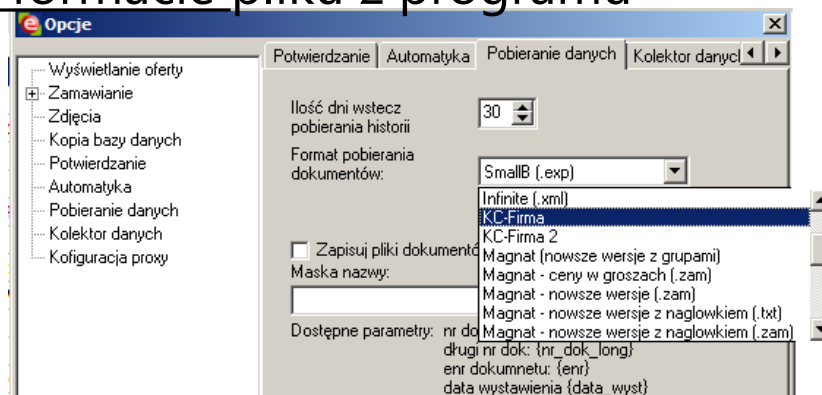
formacie pliku z programu

Opcje

Wyświetlanie oferty
Zamawianie
Zdjęcia
Kopia bazy danych
Potwierdzanie
Automatyka
Pobieranie danych
Kolektor danych
Kofiguracja proxy

Potwierdzanie | Automatyka | Pobieranie danych | Kolektor danycl

Ilość dni wstecz pobierania historii 30

Format pobierania dokumentów: SmallB (.exp)

Infinite (.xml)
KC-Firma
KC-Firma 2
Magnat (nowsze wersje z grupami)
Magnat - ceny w groszach (.zam)
Magnat - nowsze wersje (.zam)
Magnat - nowsze wersje z naglowkiem (.txt)
Magnat - nowsze wersje z naglowkiem (.zam)

Zapisuj pliki dokument

Maska nazwy:

Dostępne parametry: nr do
długi nr dok: {nr_dok_long}
enr dokumnetu: {enr}
data wystawienia {data_wyst}